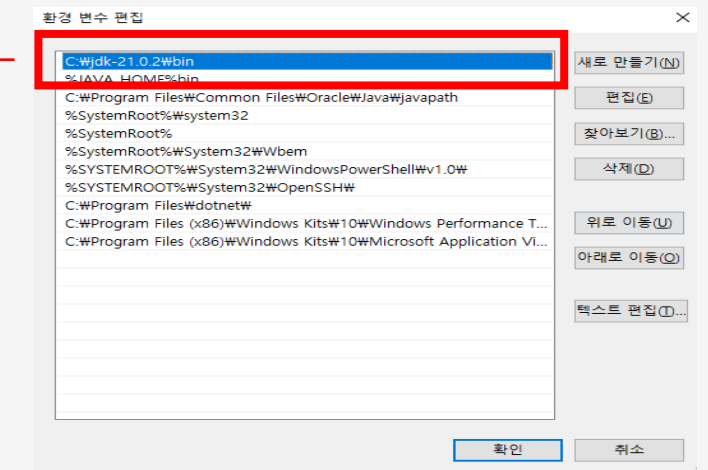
환경 변수 편집

C:₩jdk-21.0.2₩bin
%JAVA_HOME%bin
C:₩Program Files₩Common Files₩Oracle₩Java₩javapath
%SystemRoot%₩system32
%SystemRoot%
%SystemRoot%₩System32₩Wbem
%SYSTEMROOT%₩System32₩WindowsPowerShell₩v1.0₩
%SYSTEMROOT%₩System32₩OpenSSH₩
C:₩Program Files₩dotnet₩
C:₩Program Files (x86)₩Windows Kits₩10₩Windows Performance T...
C:₩Program Files (x86)₩Windows Kits₩10₩Microsoft Application Vi...

새로 만들기(N)
편집(E)
찾아보기(B)...
삭제(D)
위로 이동(U)
아래로 이동(O)
텍스트 편집(T)...

확인
취소